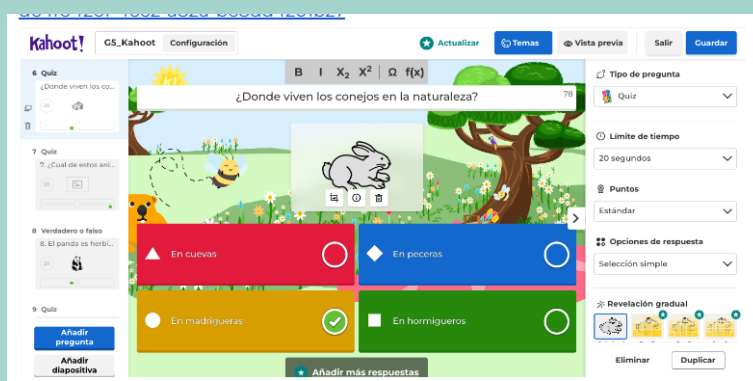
Kahoot! G5_Kahoot Configuración

Actualizar Temas Vista previa Salir Guardar

6 Quiz
¿Donde viven los co...

7 Quiz
7. ¿Cual de estos ani...

8 Verdadero o falso
8. El pando es herbi...

9 Quiz

Añadir pregunta
Añadir diapositiva

B I $X_2$ $X^2$ Ω f(x)

¿Donde viven los conejos en la naturaleza?
78

En cuevas
En peceras
En madrigueras
En hormigueros

Añadir más respuestas

Tipo de pregunta
Quiz

Límite de tiempo
20 segundos

Puntos
Estándar

Opciones de respuesta
Selección simple

Revelación gradual

Eliminar Duplicar